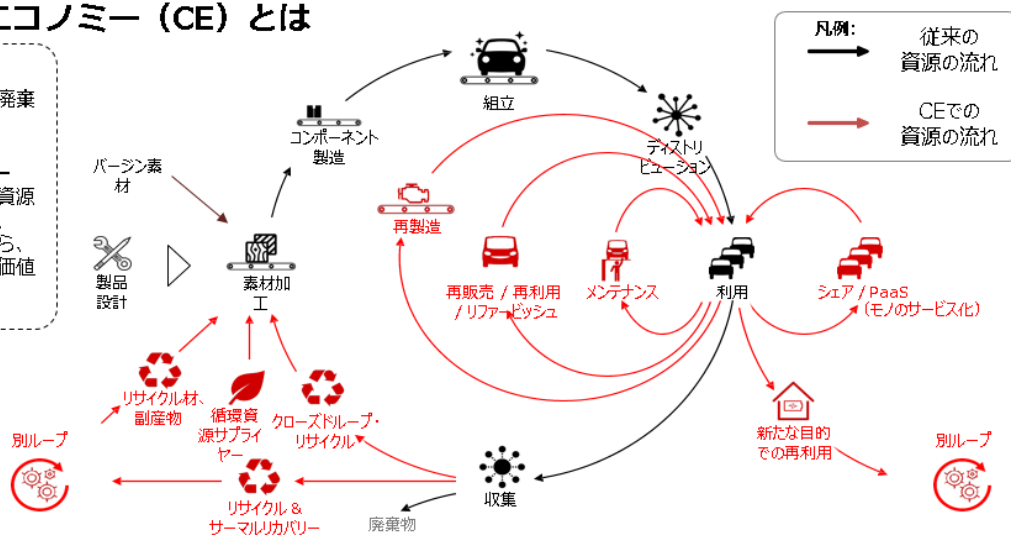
エコノミー（CE）とは

廃棄

ー
資源
ら、
価値

凡例:
従来の資源の流れ
CEでの資源の流れ

組立
コンポーネント製造
ディストリビューション
バージン素材
再製造
製品設計
素材加工
再販売 / 再利用 / リファービッシュ
メンテナンス
利用
シェア / PaaS（モノのサービス化）
リサイクル材、副産物
循環資源サプライヤー
クローズドループ・リサイクル
新たな目的での再利用
別ループ
別ループ
収集
リサイクル & サーマルリカバリー
廃棄物